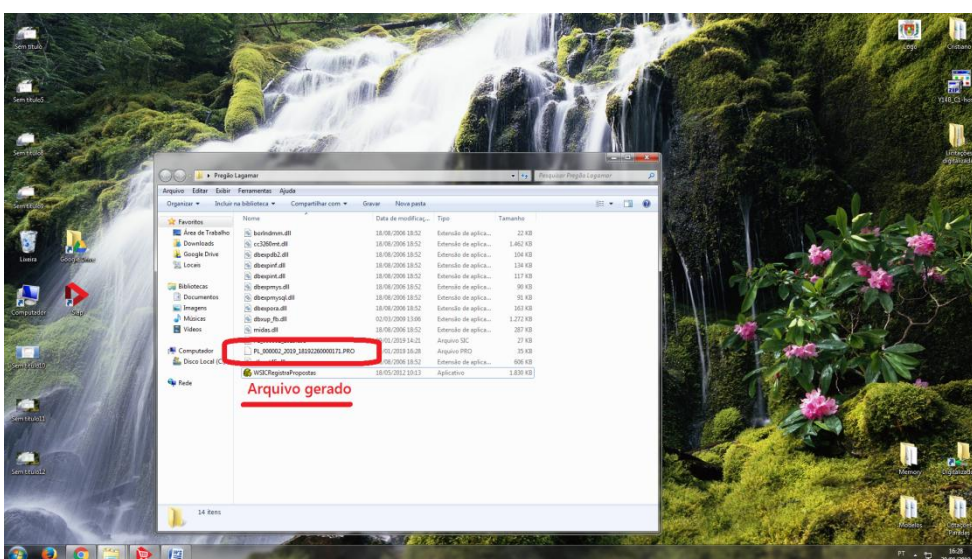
Sem título

Sem título5

Sem título8

Sem título9

Lixeira

Google Chrome

Computador

Sem título10

Sem título11

Sem título12

Logo

Cristiano

Y148_C1-hor

Licitações digitalizada

Memory

Digitalizada

Modelos

Pregão Lagamar

Pesquisar Pregão Lagamar

Arquivo Editar Exibir Ferramentas Ajuda

Organizar ▾ Incluir na biblioteca ▾ Compartilhar com ▾ Gravar Nova pasta

Favoritos
Área de Trabalho
Downloads
Google Drive
Locais

Bibliotecas
Documentos
Imagens
Músicas
Vídeos

Computador
Disco Local (C:)

Rede

| Nome | Data de modificaç... | Tipo | Tamanho |
|---|---|---|---|
| borlndmm.dll | 18/08/2006 18:52 | Extensão de aplica... | 22 KB |
| cc3260mt.dll | 18/08/2006 18:52 | Extensão de aplica... | 1.462 KB |
| dbexpdb2.dll | 18/08/2006 18:52 | Extensão de aplica... | 104 KB |
| dbexpinf.dll | 18/08/2006 18:52 | Extensão de aplica... | 134 KB |
| dbexpint.dll | 18/08/2006 18:52 | Extensão de aplica... | 117 KB |
| dbexpmys.dll | 18/08/2006 18:52 | Extensão de aplica... | 98 KB |
| dbexpmysql.dll | 18/08/2006 18:52 | Extensão de aplica... | 91 KB |
| dbexpora.dll | 18/08/2006 18:52 | Extensão de aplica... | 103 KB |
| dbxup_fb.dll | 02/03/2009 13:06 | Extensão de aplica... | 1.272 KB |
| midas.dll | 18/08/2006 18:52 | Extensão de aplica... | 287 KB |
| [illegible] | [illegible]01/2019 14:21 | Arquivo SIC | 27 KB |
| PL_000002_2019_18192260000171.PRO | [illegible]01/2019 16:28 | Arquivo PRO | 35 KB |
| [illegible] | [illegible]08/2006 18:52 | Extensão de aplica... | 606 KB |
| WSICRegistroPropostas | 18/05/2012 10:13 | Aplicativo | 1.838 KB |

Arquivo gerado

14 itens

PT 16:28